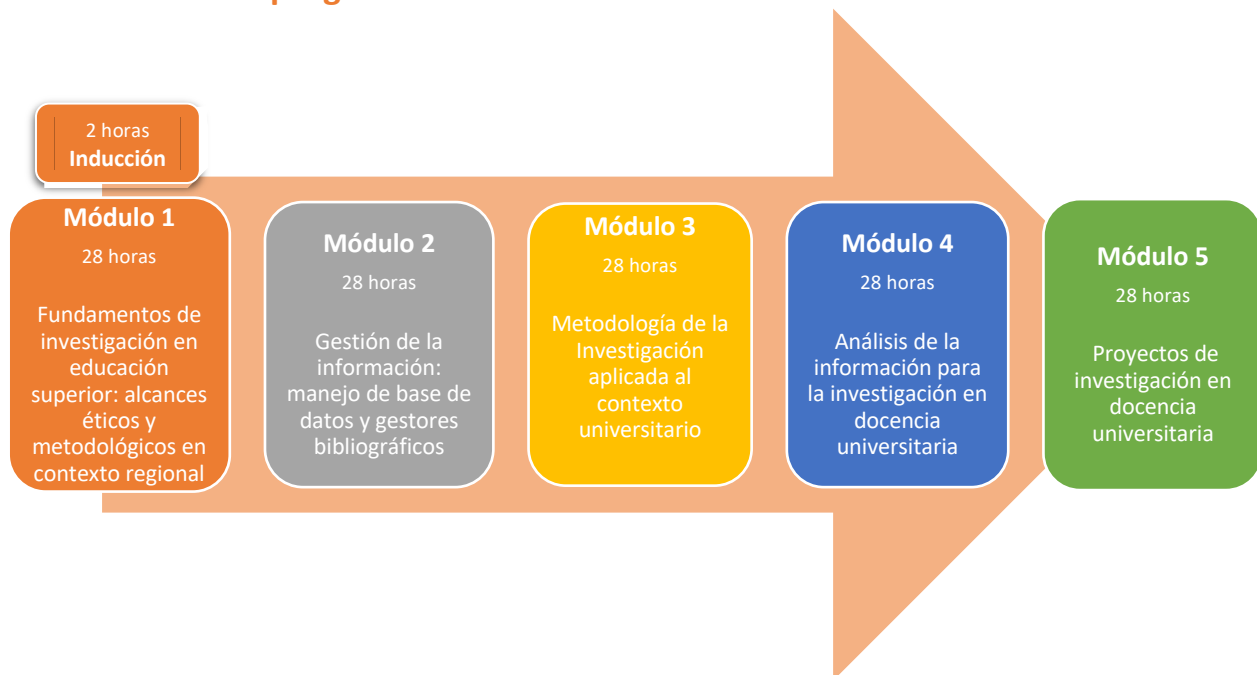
2 horas
Inducción

Módulo 1
28 horas
Fundamentos de investigación en educación superior: alcances éticos y metodológicos en contexto regional

Módulo 2
28 horas
Gestión de la información: manejo de base de datos y gestores bibliográficos

Módulo 3
28 horas
Metodología de la Investigación aplicada al contexto universitario

Módulo 4
28 horas
Análisis de la información para la investigación en docencia universitaria

Módulo 5
28 horas
Proyectos de investigación en docencia universitaria